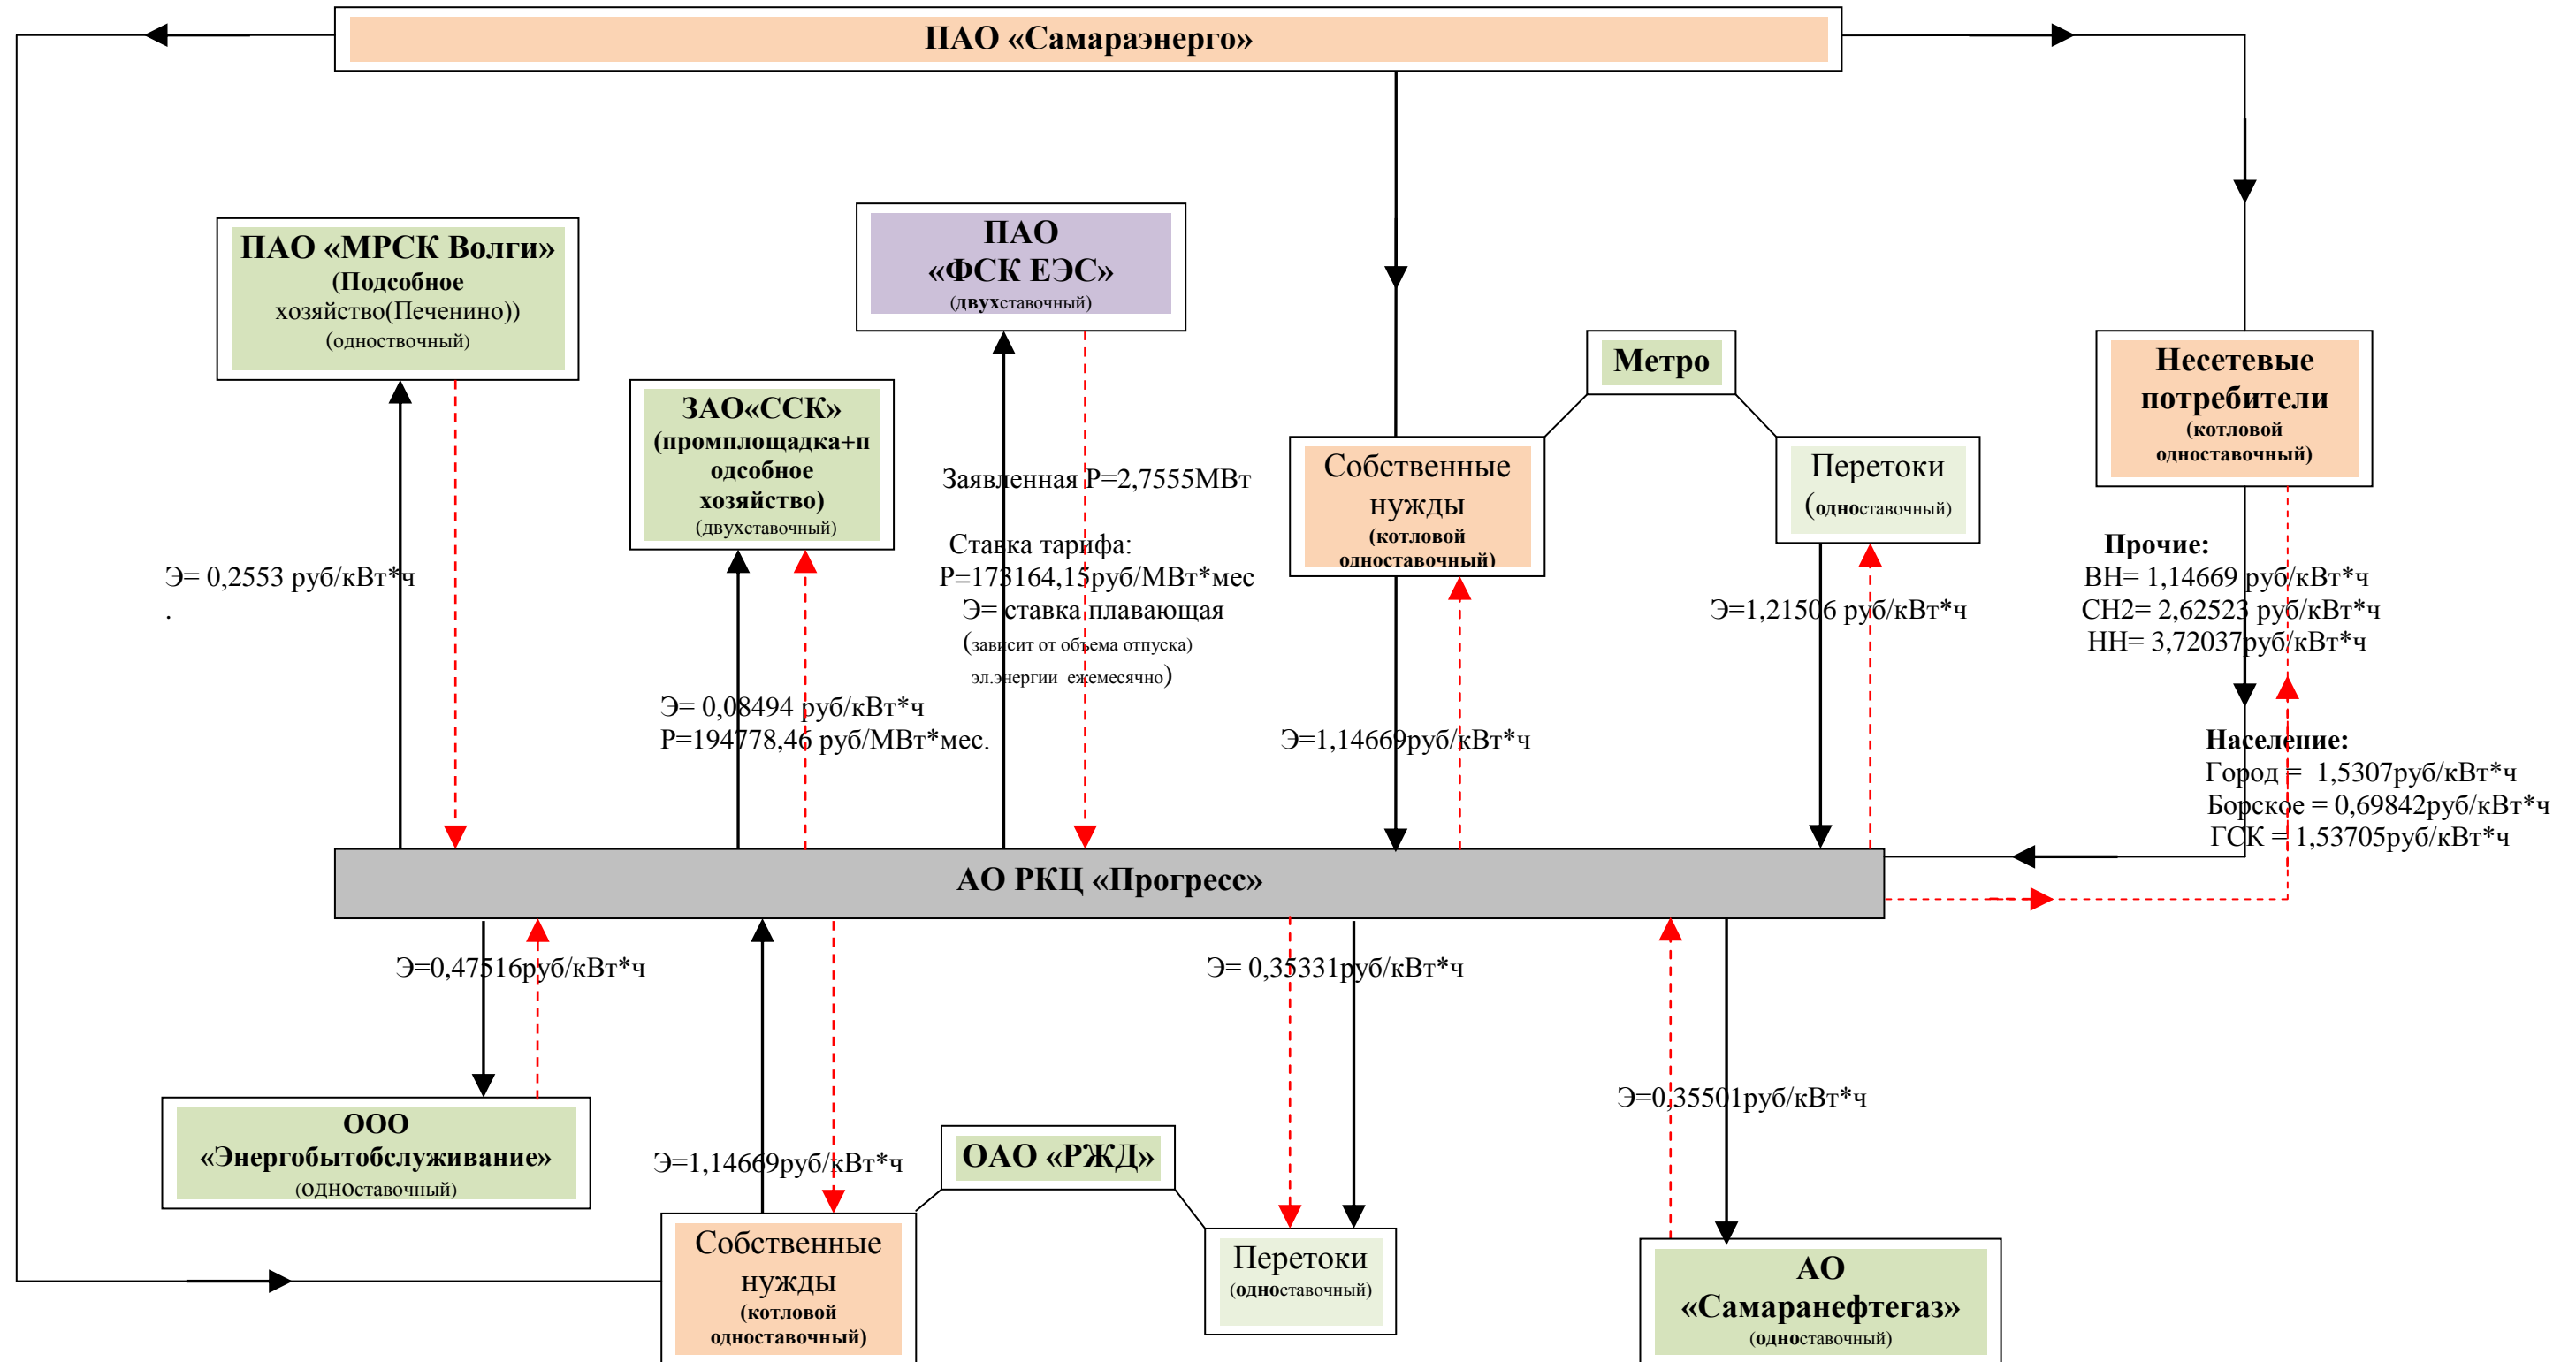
ПАО «Самараэнерго»

ПАО «МРСК Волги» (Подсобное хозяйство(Печенино)) (одностовчный)

ПАО «ФСК ЕЭС» (двухставочный)

ЗАО«ССК» (промплощадка+подсобное хозяйство) (двухставочный)

Метро

Собственные нужды (котловой одноставочный)

Перетоки (одноставочный)

Несетевые потребители (котловой одноставочный)

Э= 0,2553 руб/кВт*ч
.

Заявленная Р=2,7555МВт

Ставка тарифа:
Р=173164,15руб/МВт*мес
Э= ставка плавающая
(зависит от объема отпуска эл.энергии ежемесячно)

Э= 0,08494 руб/кВт*ч
Р=194778,46 руб/МВт*мес.

Э=1,14669руб/кВт*ч

Э=1,21506 руб/кВт*ч

Прочие:
ВН= 1,14669 руб/кВт*ч
СН2= 2,62523 руб/кВт*ч
НН= 3,72037руб/кВт*ч

Население:
Город = 1,5307руб/кВт*ч
Борское = 0,69842руб/кВт*ч
ГСК = 1,53705руб/кВт*ч

АО РКЦ «Прогресс»

Э=0,47516руб/кВт*ч

Э= 0,35331руб/кВт*ч

Э=0,35501руб/кВт*ч

ООО «Энергобытобслуживание» (ОДНОставочный)

Э=1,14669руб/кВт*ч

ОАО «РЖД»

Собственные нужды (котловой одноставочный)

Перетоки (одноставочный)

АО «Самаранефтегаз» (одноставочный)